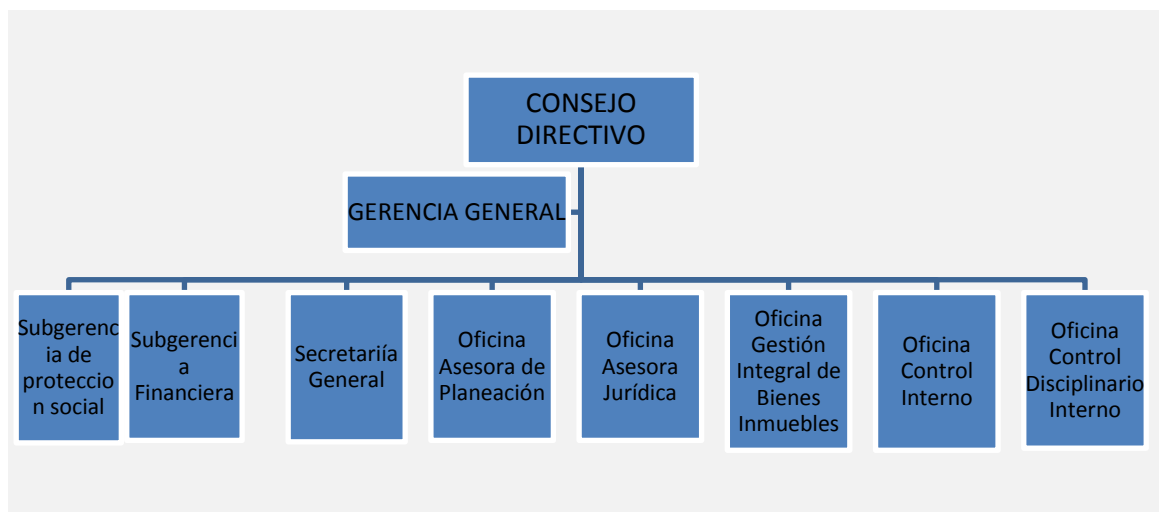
CONSEJO DIRECTIVO

GERENCIA GENERAL

Subgerencia de proteccion social

Subgerencia Financiera

Secretariía General

Oficina Asesora de Planeación

Oficina Asesora Jurídica

Oficina Gestión Integral de Bienes Inmuebles

Oficina Control Interno

Oficina Control Disciplinario Interno